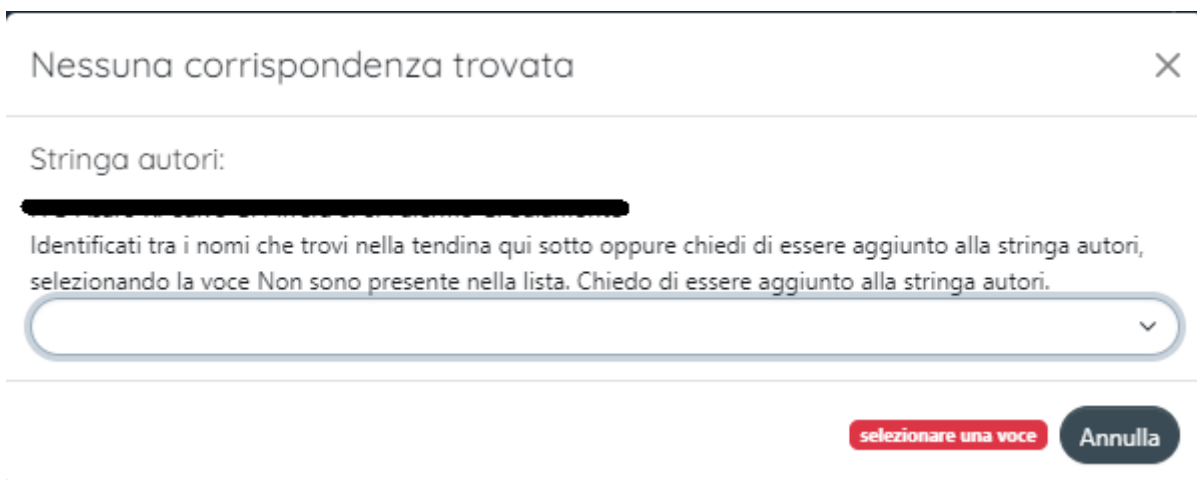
Nessuna corrispondenza trovata

×

Stringa autori:

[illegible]

Identificati tra i nomi che trovi nella tendina qui sotto oppure chiedi di essere aggiunto alla stringa autori, selezionando la voce Non sono presente nella lista. Chiedo di essere aggiunto alla stringa autori.

selezionare una voce

Annulla